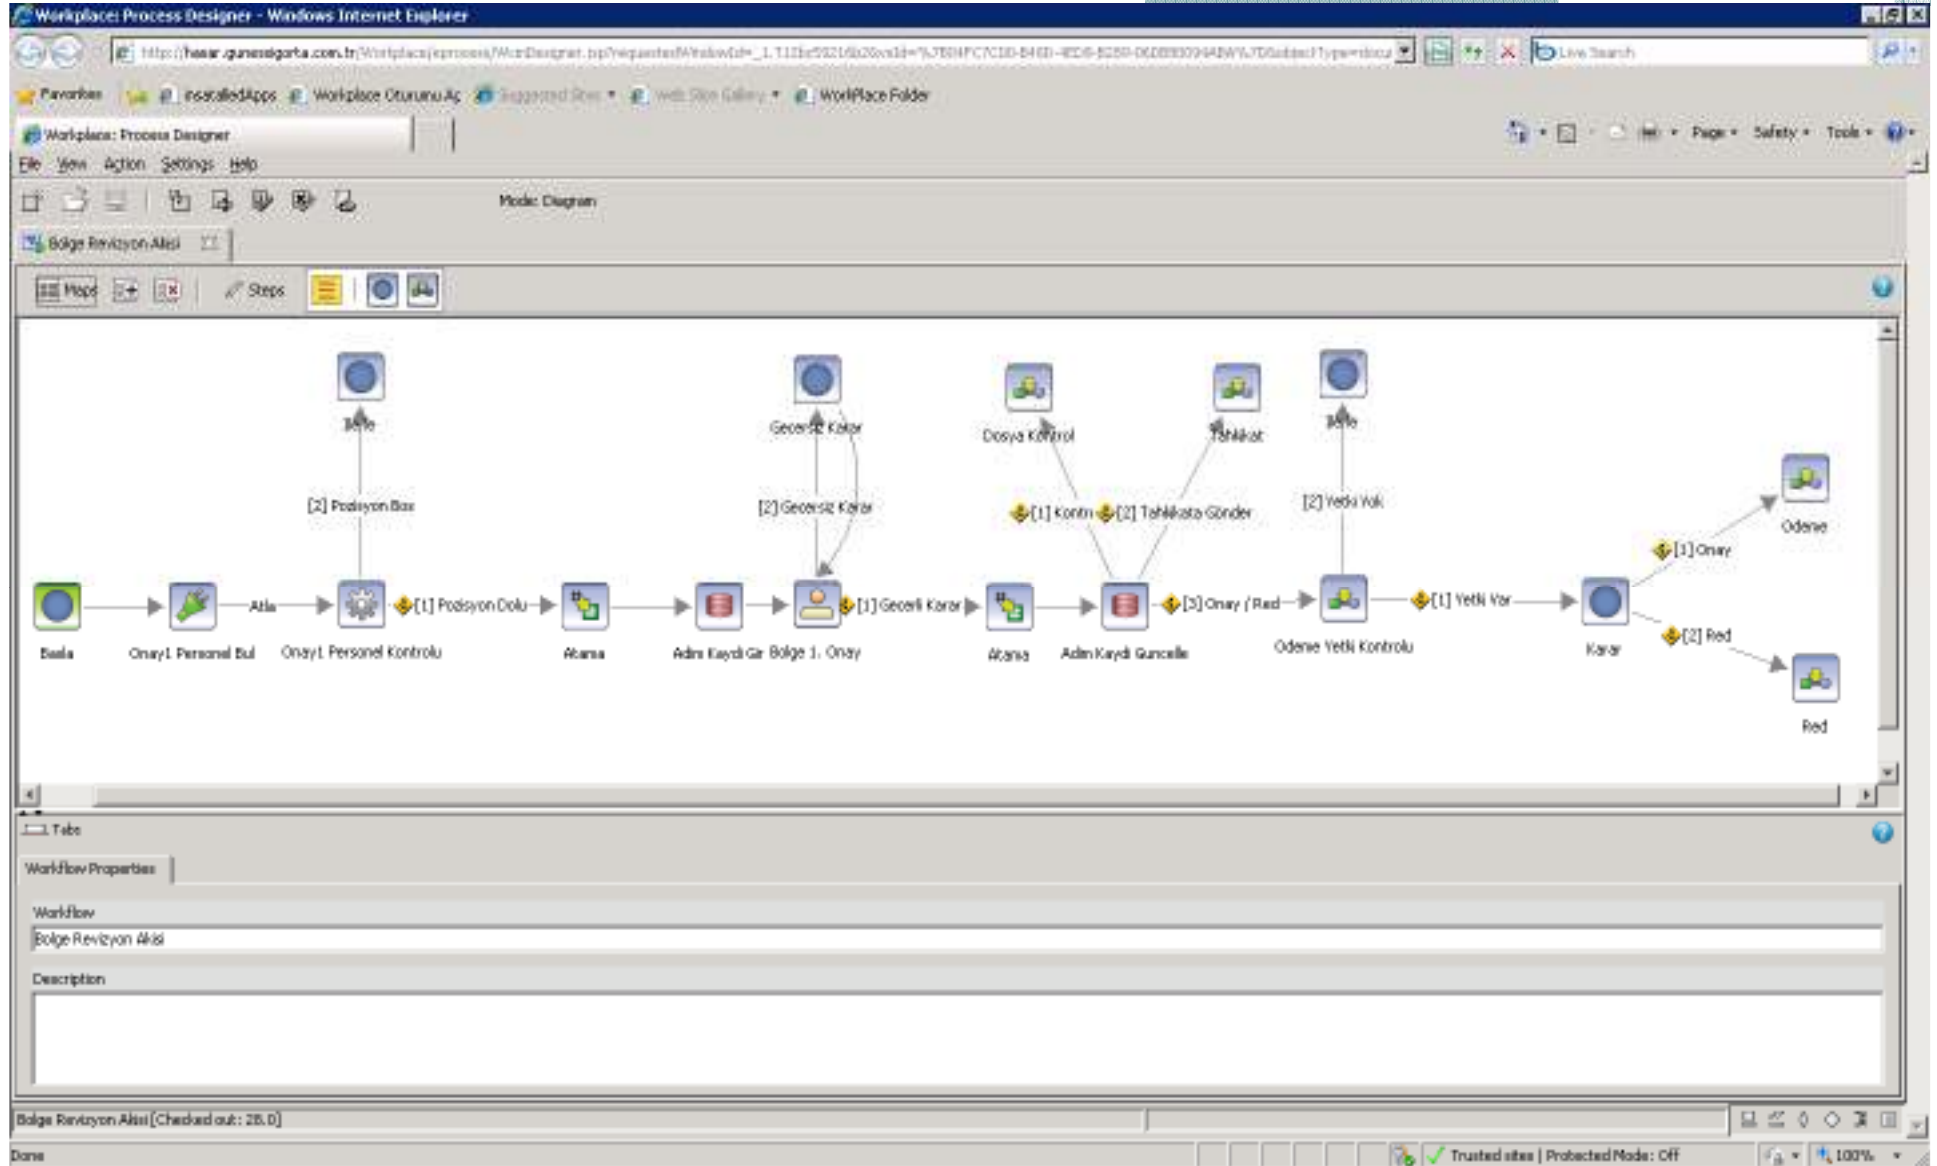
Workplace: Process Designer - Windows Internet Explorer

http://hasar.gunesigorta.com.tr/Workplace/eprocess/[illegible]

Live Search

Favorites | installedApps | Workplace Oturumu Aç | Suggested Sites | Web Slice Gallery | WorkPlace Folder

Workplace: Process Designer

Page | Safety | Tools

File View Action Settings Help

Mode: Diagram

Bolge Revizyon Akisi

Maps | Steps

Bitir

[2] Pozisyon Bos

Gecersiz Karar

[2] Gecersiz Karar

Dosya Kontrol

[1] Kontrol

[2] Tahkikata Gönder

Tahkikat

Bitir

[2] Yetki Yok

Odeme

[1] Onay

Basla

Onay1 Personel Bul

Atla

Onay1 Personel Kontrolu

[1] Pozisyon Dolu

Atama

Adim Kaydi Gir

Bolge 1. Onay

[1] Gecerli Karar

Atama

Adim Kaydi Guncelle

[3] Onay / Red

Odeme Yetki Kontrolu

[1] Yetki Var

Karar

[2] Red

Red

Tabs

Workflow Properties

Workflow

Bolge Revizyon Akisi

Description

Bolge Revizyon Akisi [Checked out: 28.0]

Done

Trusted sites | Protected Mode: Off

100%